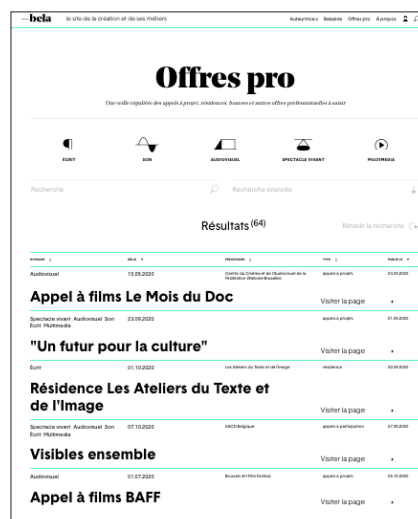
—bela   le site de la création et de ses métiers   Autrices·teurs   Bebelise   Offres pro   À propos

Offres pro

Une veille régulière des appels à projet, résidences, bourses et autres offres professionnelles à saisir

ÉCRIT   SON   AUDIOVISUEL   SPECTACLE VIVANT   MULTIMEDIA

Recherche   Recherche avancée

Résultats (64)   Rétablir la recherche

| DOMAINE | DÉLAI | ORGANISME | TYPE | PUBLIÉ LE |
|---|---|---|---|---|
| Audiovisuel | 15.05.2020 | Centre du Cinéma et de l'Audiovisuel de la Fédération Wallonie-Bruxelles | appels à projets | 23.04.2020 |

Appel à films Le Mois du Doc   Visiter la page

| Spectacle vivant Audiovisuel Son Écrit Multimedia | 23.09.2020 | | appels à projets | 01.09.2020 |
|---|---|---|---|---|

"Un futur pour la culture"   Visiter la page

| Écrit | 01.10.2020 | Les Ateliers du Texte et de l'Image | résidence | 20.09.2020 |
|---|---|---|---|---|

Résidence Les Ateliers du Texte et de l'Image   Visiter la page

| Spectacle vivant Audiovisuel Son Écrit Multimedia | 07.10.2020 | SACD Belgique | appels à participation | 27.09.2020 |
|---|---|---|---|---|

Visibles ensemble   Visiter la page

| Audiovisuel | 01.07.2020 | Brussels Art Film Festival | appels à projets | 05.11.2020 |
|---|---|---|---|---|

Appel à films BAFF   Visiter la page